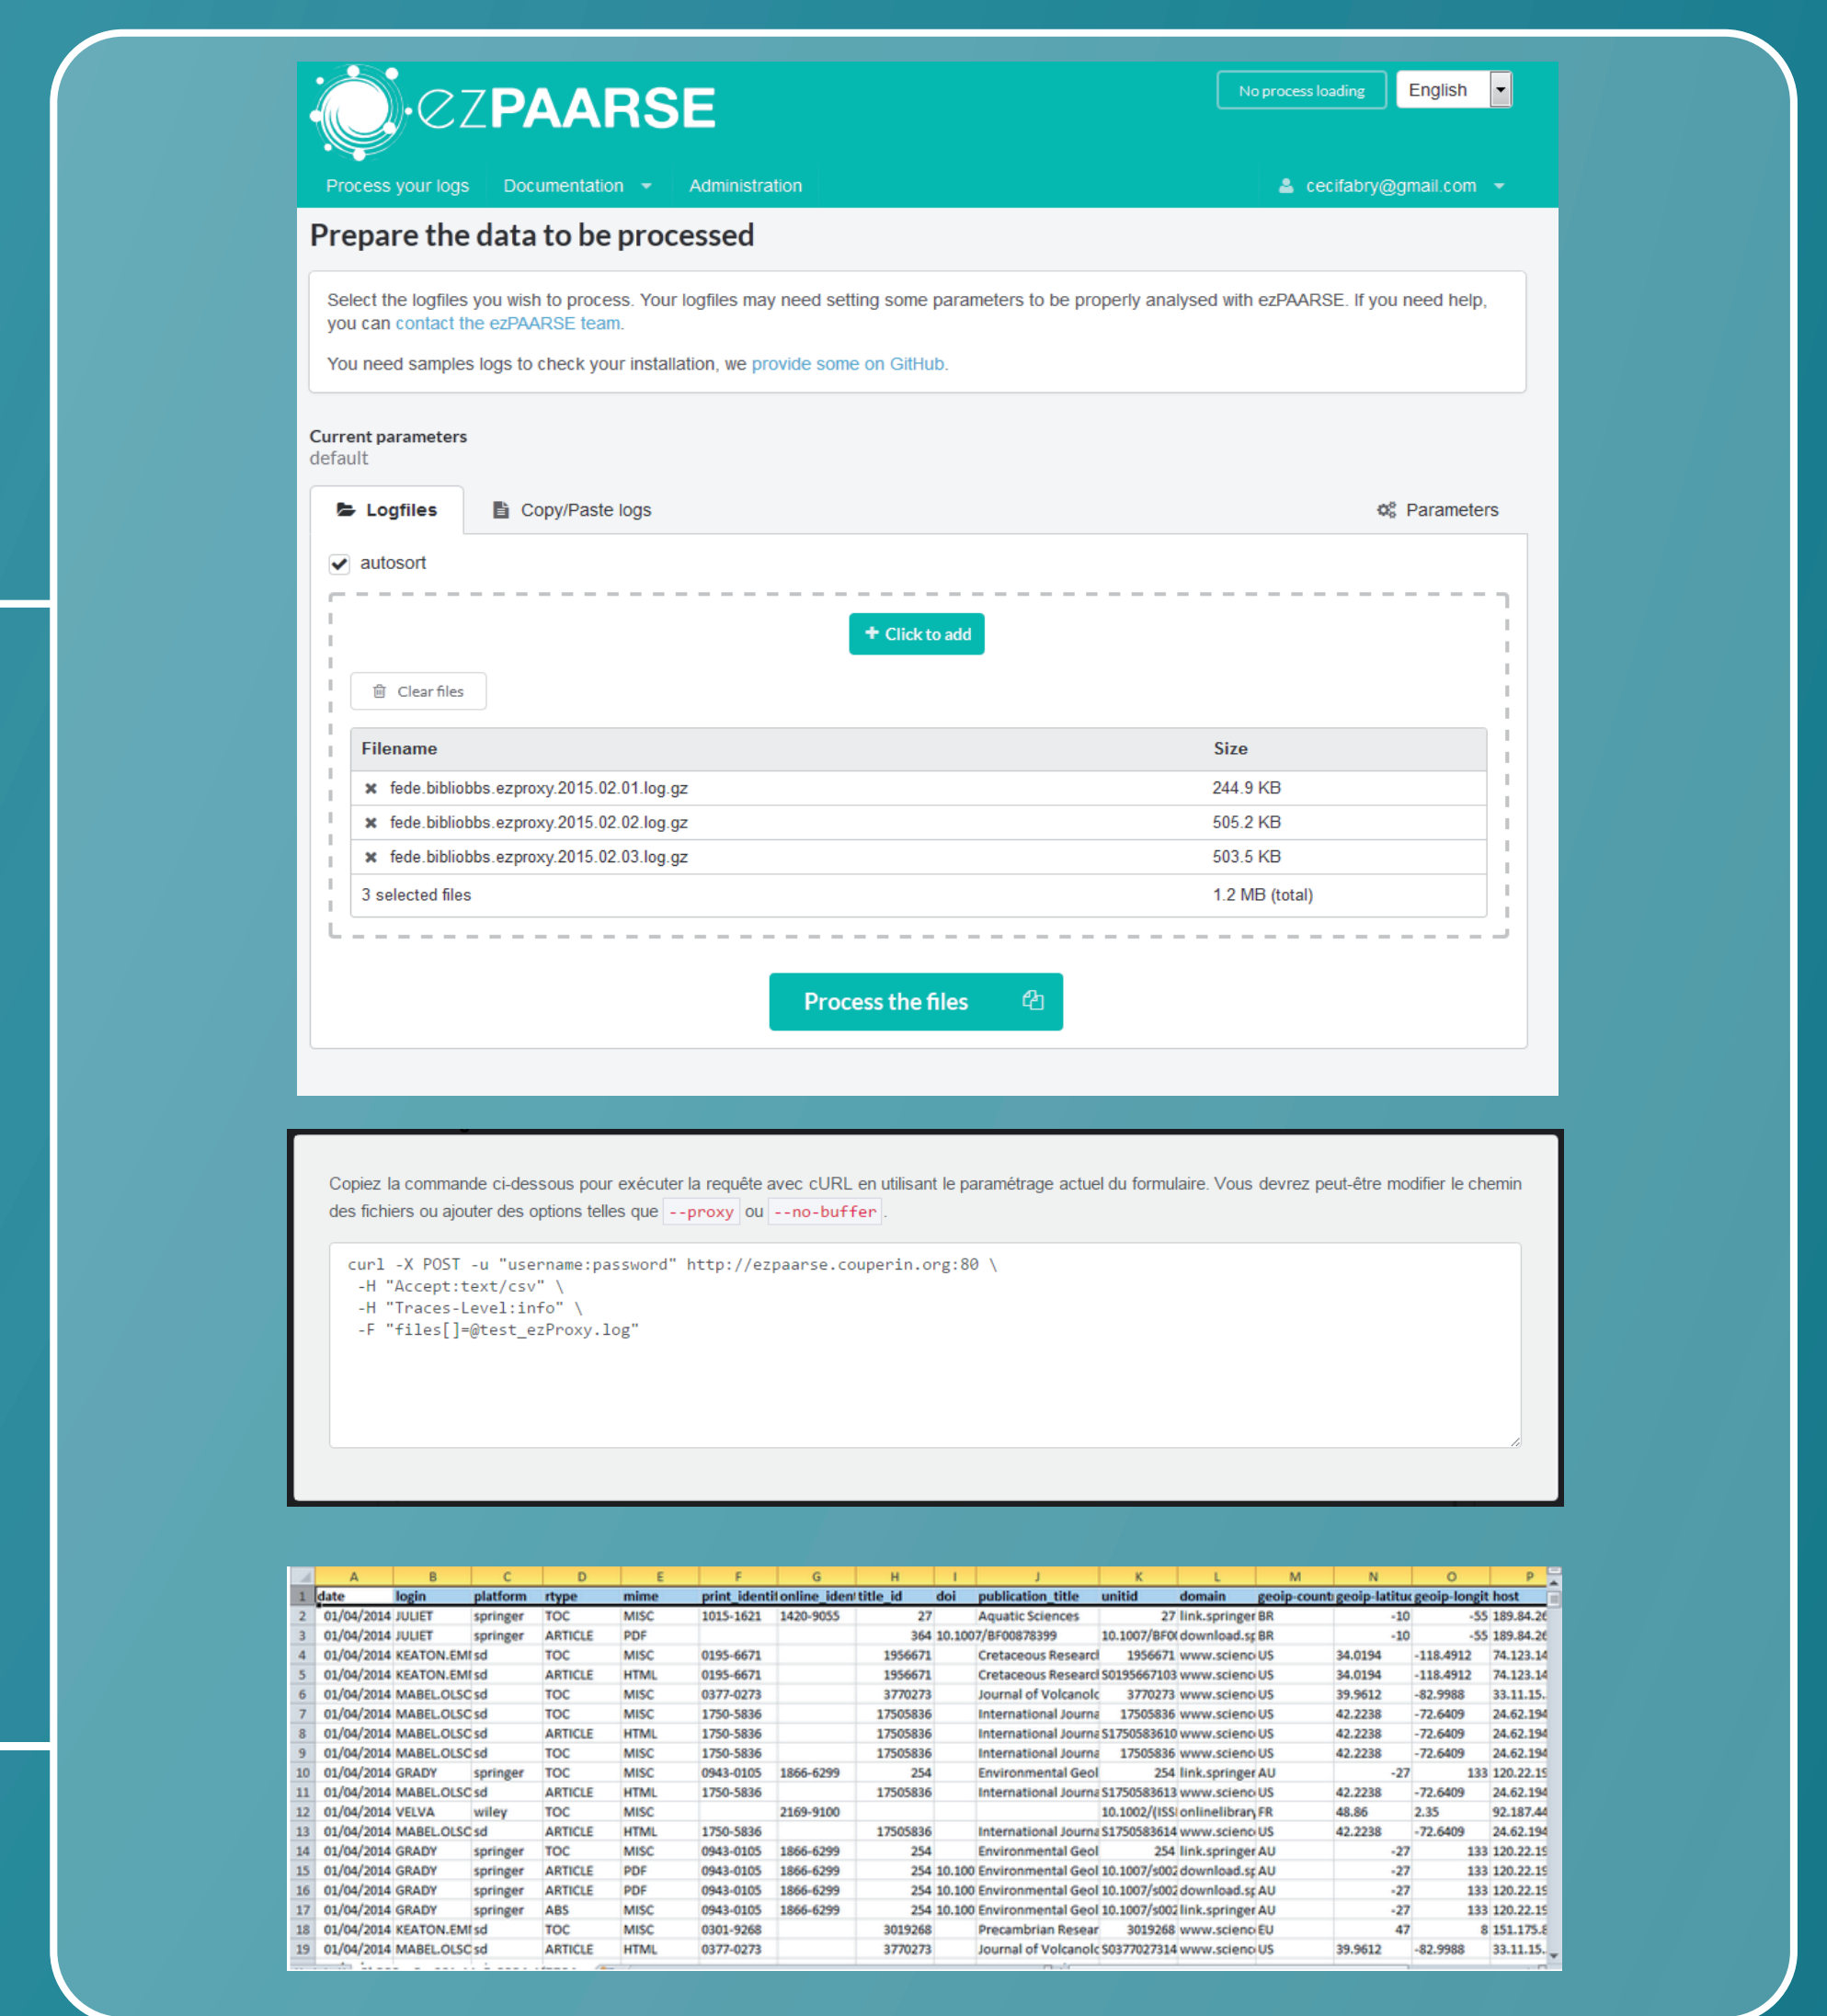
ezPAARSE

No process loading English

Process your logs Documentation Administration cecifabry@gmail.com

Prepare the data to be processed

Select the logfiles you wish to process. Your logfiles may need setting some parameters to be properly analysed with ezPAARSE. If you need help, you can contact the ezPAARSE team.

You need samples logs to check your installation, we provide some on GitHub.

Current parameters
default

Logfiles Copy/Paste logs Parameters

autosort

Click to add

Clear files

| Filename | Size |
|---|---|
| fede.bibliobbs.ezproxy.2015.02.01.log.gz | 244.9 KB |
| fede.bibliobbs.ezproxy.2015.02.02.log.gz | 505.2 KB |
| fede.bibliobbs.ezproxy.2015.02.03.log.gz | 503.5 KB |
| 3 selected files | 1.2 MB (total) |

Process the files

Copiez la commande ci-dessous pour exécuter la requête avec cURL en utilisant le paramétrage actuel du formulaire. Vous devrez peut-être modifier le chemin des fichiers ou ajouter des options telles que --proxy ou --no-buffer.

curl -X POST -u "username:password" http://ezpaarse.couperin.org:80 \
 -H "Accept:text/csv" \
 -H "Traces-Level:info" \
 -F "files[]=@test_ezProxy.log"

| | A | B | C | D | E | F | G | H | I | J | K | L | M | N | O | P |
|---|---|---|---|---|---|---|---|---|---|---|---|---|---|---|---|---|
| 1 | date | login | platform | rtype | mime | print_identi | online_ident | title_id | doi | publication_title | unitid | domain | geoip-count | geoip-latitu | geoip-longit | host |
| 2 | 01/04/2014 | JULIET | springer | TOC | MISC | 1015-1621 | 1420-9055 | 27 | | Aquatic Sciences | 27 | link.springer | BR | -10 | -55 | 189.84.26 |
| 3 | 01/04/2014 | JULIET | springer | ARTICLE | PDF | | | 364 | 10.1007/BF00878399 | | 10.1007/BF0 | download.sp | BR | -10 | -55 | 189.84.26 |
| 4 | 01/04/2014 | KEATON.EMI | sd | TOC | MISC | 0195-6671 | | 1956671 | | Cretaceous Researcl | 1956671 | www.scienc | US | 34.0194 | -118.4912 | 74.123.14 |
| 5 | 01/04/2014 | KEATON.EMI | sd | ARTICLE | HTML | 0195-6671 | | 1956671 | | Cretaceous Researcl | S0195667103 | www.scienc | US | 34.0194 | -118.4912 | 74.123.14 |
| 6 | 01/04/2014 | MABEL.OLSC | sd | TOC | MISC | 0377-0273 | | 3770273 | | Journal of Volcanolc | 3770273 | www.scienc | US | 39.9612 | -82.9988 | 33.11.15. |
| 7 | 01/04/2014 | MABEL.OLSC | sd | TOC | MISC | 1750-5836 | | 17505836 | | International Journa | 17505836 | www.scienc | US | 42.2238 | -72.6409 | 24.62.194 |
| 8 | 01/04/2014 | MABEL.OLSC | sd | ARTICLE | HTML | 1750-5836 | | 17505836 | | International Journa | S1750583610 | www.scienc | US | 42.2238 | -72.6409 | 24.62.194 |
| 9 | 01/04/2014 | MABEL.OLSC | sd | TOC | MISC | 1750-5836 | | 17505836 | | International Journa | 17505836 | www.scienc | US | 42.2238 | -72.6409 | 24.62.194 |
| 10 | 01/04/2014 | GRADY | springer | TOC | MISC | 0943-0105 | 1866-6299 | 254 | | Environmental Geol | 254 | link.springer | AU | -27 | 133 | 120.22.19 |
| 11 | 01/04/2014 | MABEL.OLSC | sd | ARTICLE | HTML | 1750-5836 | | 17505836 | | International Journa | S1750583613 | www.scienc | US | 42.2238 | -72.6409 | 24.62.194 |
| 12 | 01/04/2014 | VELVA | wiley | TOC | MISC | | 2169-9100 | | | | 10.1002/(ISSI | onlinelibrary | FR | 48.86 | 2.35 | 92.187.44 |
| 13 | 01/04/2014 | MABEL.OLSC | sd | ARTICLE | HTML | 1750-5836 | | 17505836 | | International Journa | S1750583614 | www.scienc | US | 42.2238 | -72.6409 | 24.62.194 |
| 14 | 01/04/2014 | GRADY | springer | TOC | MISC | 0943-0105 | 1866-6299 | 254 | | Environmental Geol | 254 | link.springer | AU | -27 | 133 | 120.22.19 |
| 15 | 01/04/2014 | GRADY | springer | ARTICLE | PDF | 0943-0105 | 1866-6299 | 254 | 10.100 | Environmental Geol | 10.1007/s002 | download.sp | AU | -27 | 133 | 120.22.19 |
| 16 | 01/04/2014 | GRADY | springer | ARTICLE | PDF | 0943-0105 | 1866-6299 | 254 | 10.100 | Environmental Geol | 10.1007/s002 | download.sp | AU | -27 | 133 | 120.22.19 |
| 17 | 01/04/2014 | GRADY | springer | ABS | MISC | 0943-0105 | 1866-6299 | 254 | 10.100 | Environmental Geol | 10.1007/s002 | link.springer | AU | -27 | 133 | 120.22.19 |
| 18 | 01/04/2014 | KEATON.EMI | sd | TOC | MISC | 0301-9268 | | 3019268 | | Precambrian Resear | 3019268 | www.scienc | EU | 47 | 8 | 151.175.8 |
| 19 | 01/04/2014 | MABEL.OLSC | sd | ARTICLE | HTML | 0377-0273 | | 3770273 | | Journal of Volcanolc | S0377027314 | www.scienc | US | 39.9612 | -82.9988 | 33.11.15. |